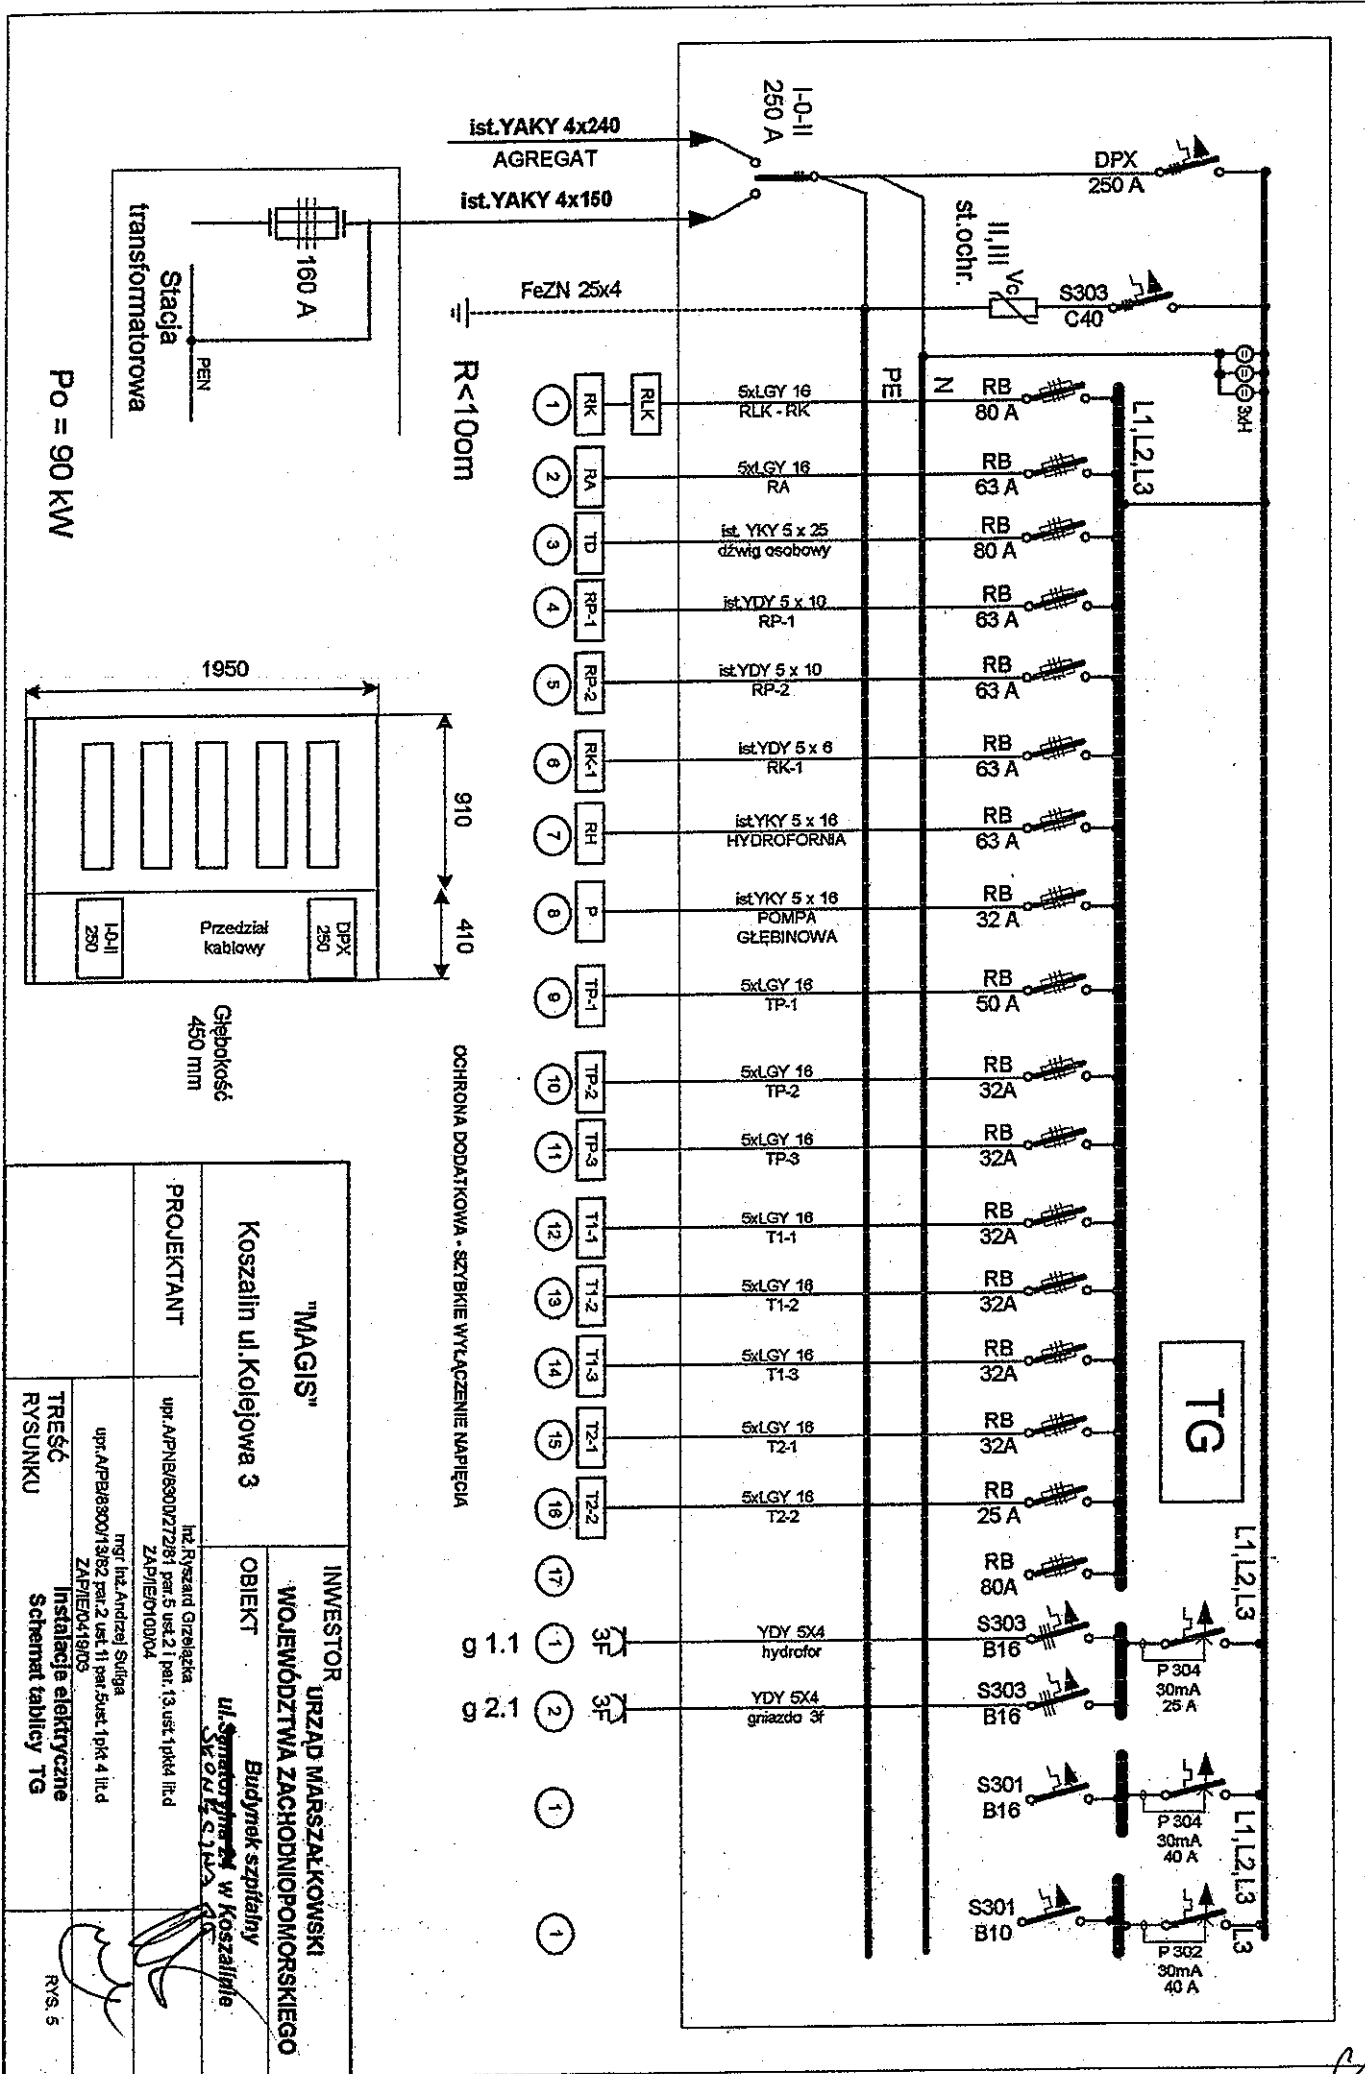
I-0-II
250 A

ist.YAKY 4x240
AGREGAT
ist.YAKY 4x150

DPX
250 A

II,III
st.ochr.
Vc
S303
C40

FeZN 25x4

160 A
Stacja
transformatorowa
PEN

Po = 90 kW

R<10om

PE
N
L1,L2,L3
3xH

| Nr | Odbiór | Kabel | Zabezpieczenie |
|---|---|---|---|
| 1 | RK, RLK | 5xLGY 16 RLK - RK | RB 80 A |
| 2 | RA | 5xLGY 16 RA | RB 63 A |
| 3 | TD | ist. YKY 5 x 25 dźwig osobowy | RB 80 A |
| 4 | RP-1 | ist.YDY 5 x 10 RP-1 | RB 63 A |
| 5 | RP-2 | ist.YDY 5 x 10 RP-2 | RB 63 A |
| 6 | RK-1 | ist.YDY 5 x 6 RK-1 | RB 63 A |
| 7 | RH | ist.YKY 5 x 16 HYDROFORNIA | RB 63 A |
| 8 | P | ist.YKY 5 x 16 POMPA GŁĘBINOWA | RB 32 A |
| 9 | TP-1 | 5xLGY 16 TP-1 | RB 50 A |
| 10 | TP-2 | 5xLGY 16 TP-2 | RB 32A |
| 11 | TP-3 | 5xLGY 16 TP-3 | RB 32A |
| 12 | T1-1 | 5xLGY 16 T1-1 | RB 32A |
| 13 | T1-2 | 5xLGY 16 T1-2 | RB 32A |
| 14 | T1-3 | 5xLGY 16 T1-3 | RB 32A |
| 15 | T2-1 | 5xLGY 16 T2-1 | RB 32A |
| 16 | T2-2 | 5xLGY 16 T2-2 | RB 25 A |
| 17 | | | RB 80A |

TG
L1,L2,L3

g 1.1 (1) 3F YDY 5X4 hydrofor S303 B16
g 2.1 (2) 3F YDY 5X4 gniazdo 3f S303 B16
P 304 30mA 25 A
(1) S301 B16 P 304 30mA 40 A
L1,L2,L3
(1) S301 B10 P 302 30mA 40 A
L3

OCHRONA DODATKOWA - SZYBKIE WYŁĄCZENIE NAPIĘCIA

1950
910
410
I-0-II 250
Przedział kablowy
DPX 250
Głębokość 450 mm

INWESTOR URZĄD MARSZAŁKOWSKI WOJEWÓDZTWA ZACHODNIOPOMORSKIEGO
OBIEKT Budynek szpitalny ul.Szpitalna 1 w Koszalinie
"MAGIS" Koszalin ul.Kolejowa 3
PROJEKTANT
inż.Ryszard Grzelączka upr.A/PN/B/8300/272/81 par.5 ust.2 i par. 13.ust.1pkt4 lit.d ZAP/IE/0100/04
mgr inż.Andrzej Sufiga upr.A/PB/8300/13/82 par.2 ust.11 par.5ust.1pkt.4 lit.d ZAP/IE/0419/03
TREŚĆ RYSUNKU
Instalacje elektryczne
Schemat tablicy TG
RYS. 5